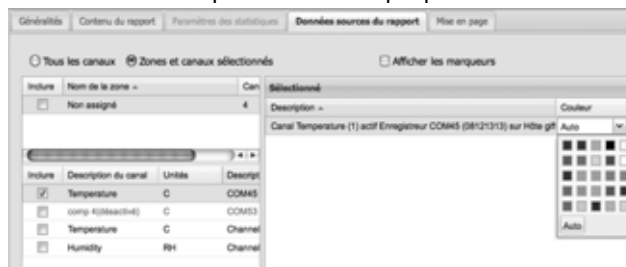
Généralités | Contenu du rapport | Paramètres des statistiques | Données sources du rapport | Mise en page

○ Tous les canaux ◉ Zones et canaux sélectionnés ☐ Afficher les marqueurs

| Inclure | Nom de la zone ▲ | Can |
|---|---|---|
| ☐ | Non assigné | 4 |

| Inclure | Description du canal | Unités | Descript |
|---|---|---|---|
| ☑ | Temperature | C | COM45 |
| ☐ | comp 4(désactivé) | C | COM53 |
| ☐ | Temperature | C | Channel |
| ☐ | Humidity | RH | Channel |

Sélectionné

| Description ▲ | Couleur |
|---|---|
| Canal Temperature (1) actif Enregistreur COM45 (08121313) sur Hôte gif | Auto |

Auto